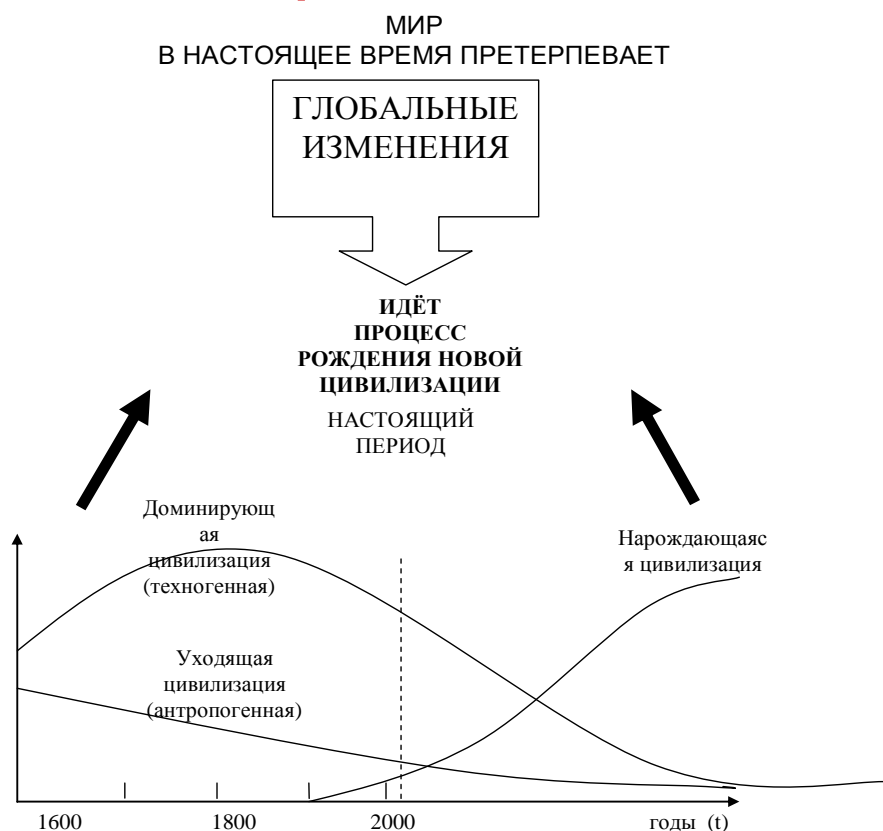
МИР
В НАСТОЯЩЕЕ ВРЕМЯ ПРЕТЕРПЕВАЕТ

ГЛОБАЛЬНЫЕ ИЗМЕНЕНИЯ

ИДЁТ ПРОЦЕСС РОЖДЕНИЯ НОВОЙ ЦИВИЛИЗАЦИИ

НАСТОЯЩИЙ ПЕРИОД

Доминирующая цивилизация (техногенная)

Нарождающаяся цивилизация

Уходящая цивилизация (антропогенная)

1600
1800
2000
годы (t)